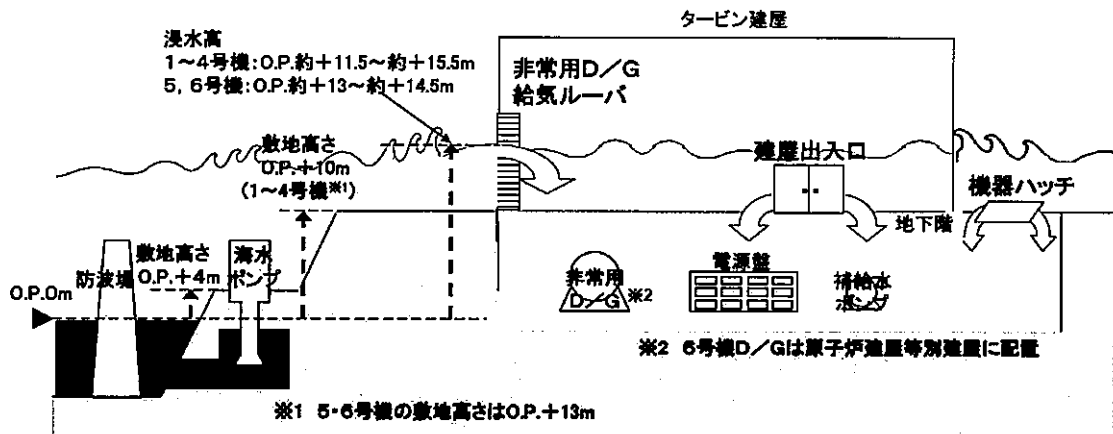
タービン建屋

浸水高
1～4号機：O.P.約＋11.5～約＋15.5m
5，6号機：O.P.約＋13～約＋14.5m

非常用D／G
給気ルーバ

敷地高さ
O.P.＋10m
（1～4号機※1）

建屋出入口

地下階

機器ハッチ

敷地高さ
O.P.＋4m

海水ポンプ

防波堤

O.P.0m

非常用
D／G ※2

電源盤

補給水ポンプ

※2 6号機D／Gは原子炉建屋等別建屋に配置

※1 5・6号機の敷地高さはO.P.＋13m